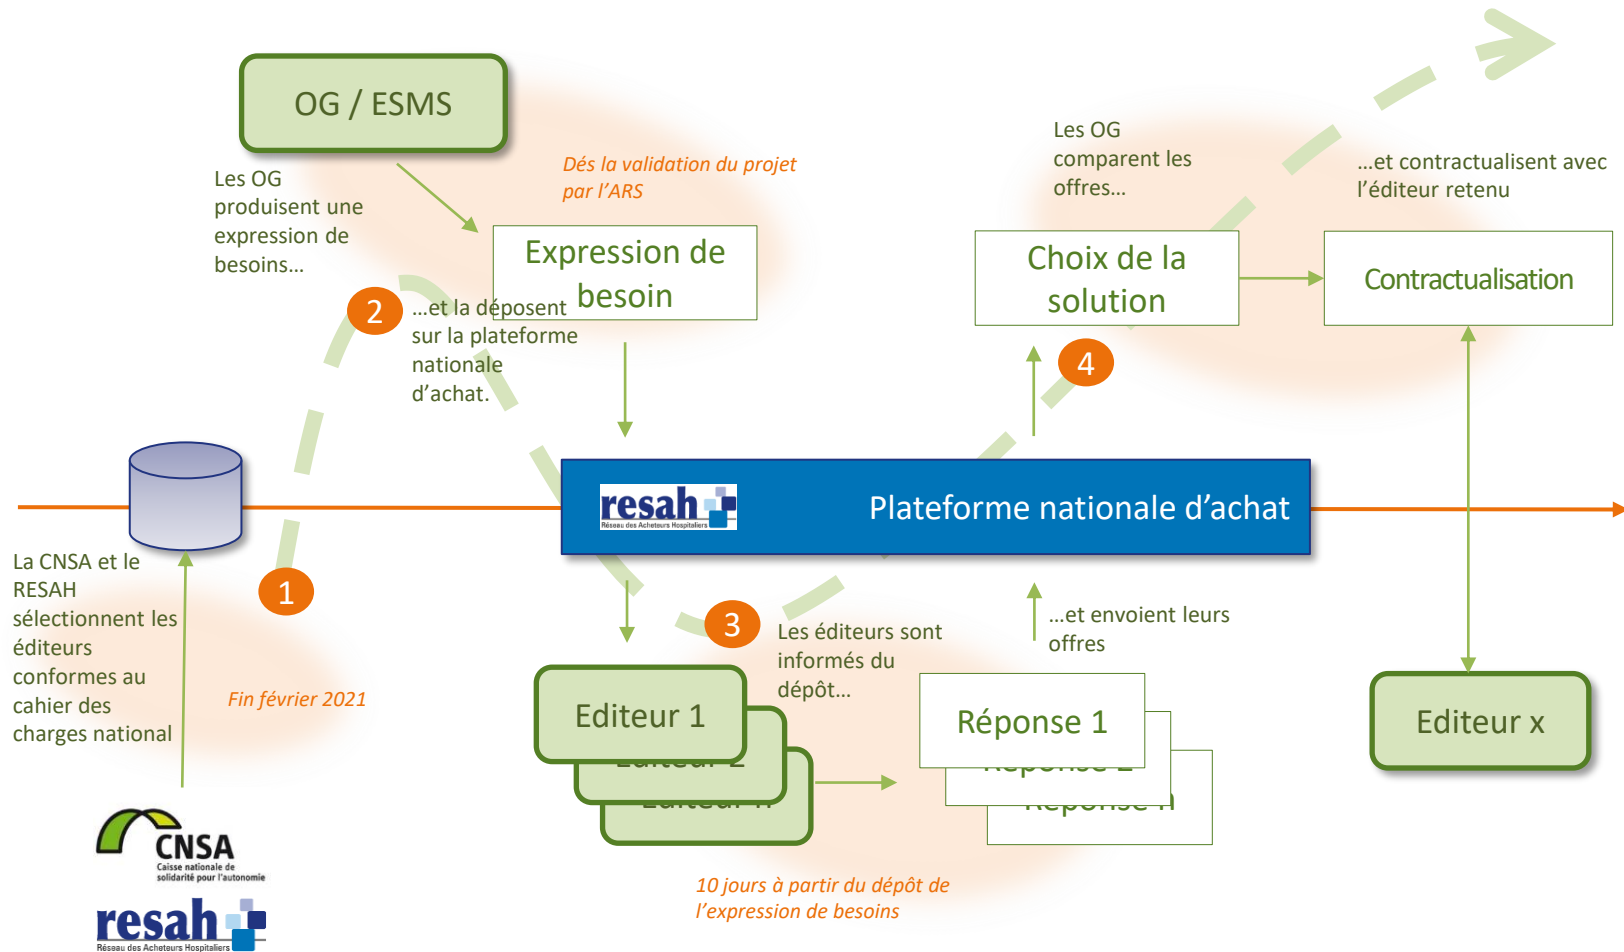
OG / ESMS

Les OG produisent une expression de besoins…

Dés la validation du projet par l'ARS

Expression de besoin

2

…et la déposent sur la plateforme nationale d'achat.

Les OG comparent les offres…

Choix de la solution

…et contractualisent avec l'éditeur retenu

Contractualisation

4

resah Réseau des Acheteurs Hospitaliers

Plateforme nationale d'achat

La CNSA et le RESAH sélectionnent les éditeurs conformes au cahier des charges national

1

Fin février 2021

3

Les éditeurs sont informés du dépôt…

…et envoient leurs offres

Editeur 1

Editeur 2

Editeur n

Réponse 1

Réponse 2

Réponse n

Editeur x

10 jours à partir du dépôt de l'expression de besoins

CNSA Caisse nationale de solidarité pour l'autonomie

resah Réseau des Acheteurs Hospitaliers